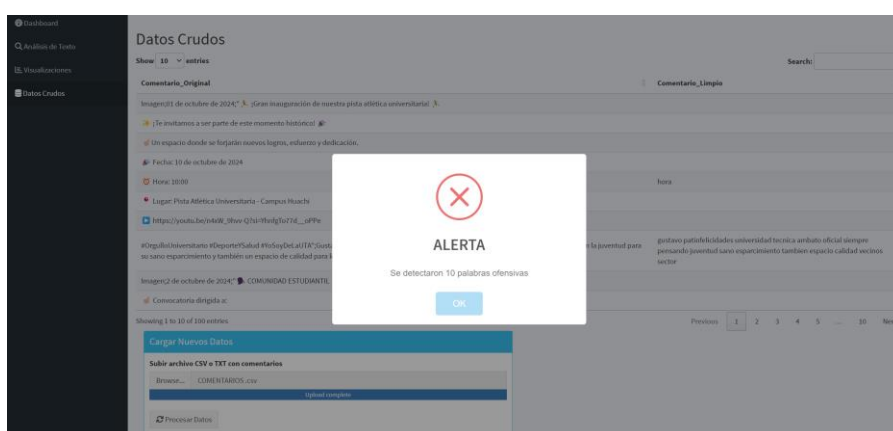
Dashboard
Análisis de Texto
Visualizaciones
Datos Crudos

Datos Crudos

Show 10 entries

Search:

| Comentario_Original | Comentario_Limpio |
|---|---|
| Imagen;21 de octubre de 2024;" ¡Gran inauguración de nuestra pista atlética universitaria! | |
| ¡Te invitamos a ser parte de este momento histórico! | |
| Un espacio donde se forjarán nuevos logros, esfuerzo y dedicación. | |
| Fecha: 10 de octubre de 2024 | |
| Hora: 10:00 | hora |
| Lugar: Pista Atlética Universitaria - Campus Huachi | |
| https://youtu.be/nAeW_0hvv-Q?si=YfotgTo77d__oPPe | |
| #OrgulloUniversitario #DeporteYSalud #YoSoyDeLaUTA";Gusta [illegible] la juventud para su sano esparcimiento y también un espacio de calidad para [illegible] | gustavo patinfelicidades universidad tecnica ambato oficial siempre pensando juventud sano esparcimiento tambien espacio calidad vecinos sector |
| Imagen;2 de octubre de 2024;" COMUNIDAD ESTUDIANTIL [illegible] | |
| Convocatoria dirigida a: | |

Showing 1 to 10 of 100 entries

Previous 1 2 3 4 5 ... 10 Ne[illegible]

Cargar Nuevos Datos

Subir archivo CSV o TXT con comentarios

Browse... COMENTARIOS.csv

Upload complete

Procesar Datos

ALERTA

Se detectaron 10 palabras ofensivas

OK